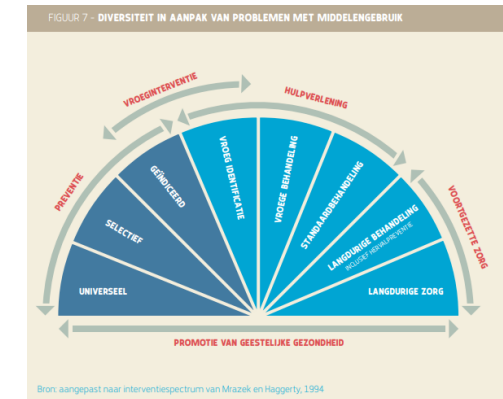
FIGUUR 7 - DIVERSITEIT IN AANPAK VAN PROBLEMEN MET MIDDELENGEBRUIK

PREVENTIE

VROEGINTERVENTIE

HULPVERLENING

VOORTGEZETTE ZORG

UNIVERSEEL

SELECTIEF

GEÏNDICEERD

VROEG IDENTIFICATIE

VROEGE BEHANDELING

STANDAARDBEHANDELING

LANGDURIGE BEHANDELING
INCLUSIEF HERVALPREVENTIE

LANGDURIGE ZORG

PROMOTIE VAN GEESTELIJKE GEZONDHEID

Bron: aangepast naar interventiespectrum van Mrazek en Haggerty, 1994